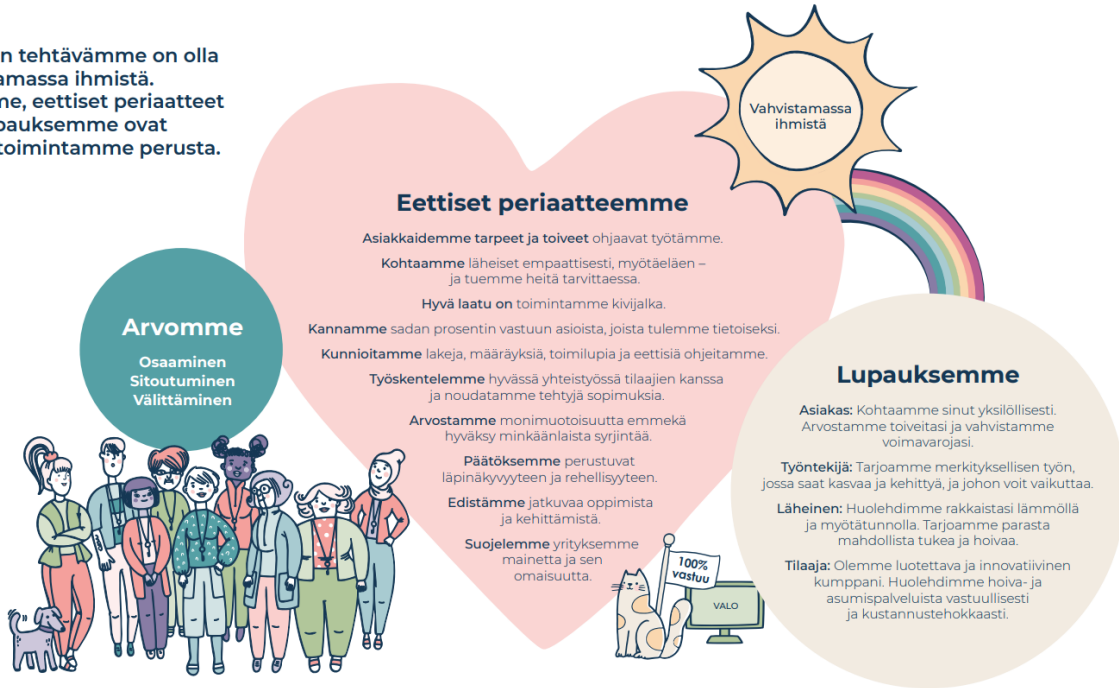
n tehtävämme on olla
amassa ihmistä.
me, eettiset periaatteet
pauksemme ovat
toimintamme perusta.

Vahvistamassa ihmistä

Eettiset periaatteemme

Asiakkaidemme tarpeet ja toiveet ohjaavat työtämme.

Kohtaamme läheiset empaattisesti, myötäeläen – ja tuemme heitä tarvittaessa.

Hyvä laatu on toimintamme kivijalka.

Kannamme sadan prosentin vastuun asioista, joista tulemme tietoiseksi.

Kunnioitamme lakeja, määräyksiä, toimilupia ja eettisiä ohjeitamme.

Työskentelemme hyvässä yhteistyössä tilaajien kanssa ja noudatamme tehtyjä sopimuksia.

Arvostamme monimuotoisuutta emmekä hyväksy minkäänlaista syrjintää.

Päätöksemme perustuvat läpinäkyvyyteen ja rehellisyyteen.

Edistämme jatkuvaa oppimista ja kehittämistä.

Suojelemme yrityksemme mainetta ja sen omaisuutta.

Arvomme

Osaaminen
Sitoutuminen
Välittäminen

100% vastuu

VALO

Lupauksemme

Asiakas: Kohtaamme sinut yksilöllisesti. Arvostamme toiveitasi ja vahvistamme voimavarojasi.

Työntekijä: Tarjoamme merkityksellisen työn, jossa saat kasvaa ja kehittyä, ja johon voit vaikuttaa.

Läheinen: Huolehdimme rakkaistasi lämmöllä ja myötätunnolla. Tarjoamme parasta mahdollista tukea ja hoivaa.

Tilaaja: Olemme luotettava ja innovatiivinen kumppani. Huolehdimme hoiva- ja asumispalveluista vastuullisesti ja kustannustehokkaasti.